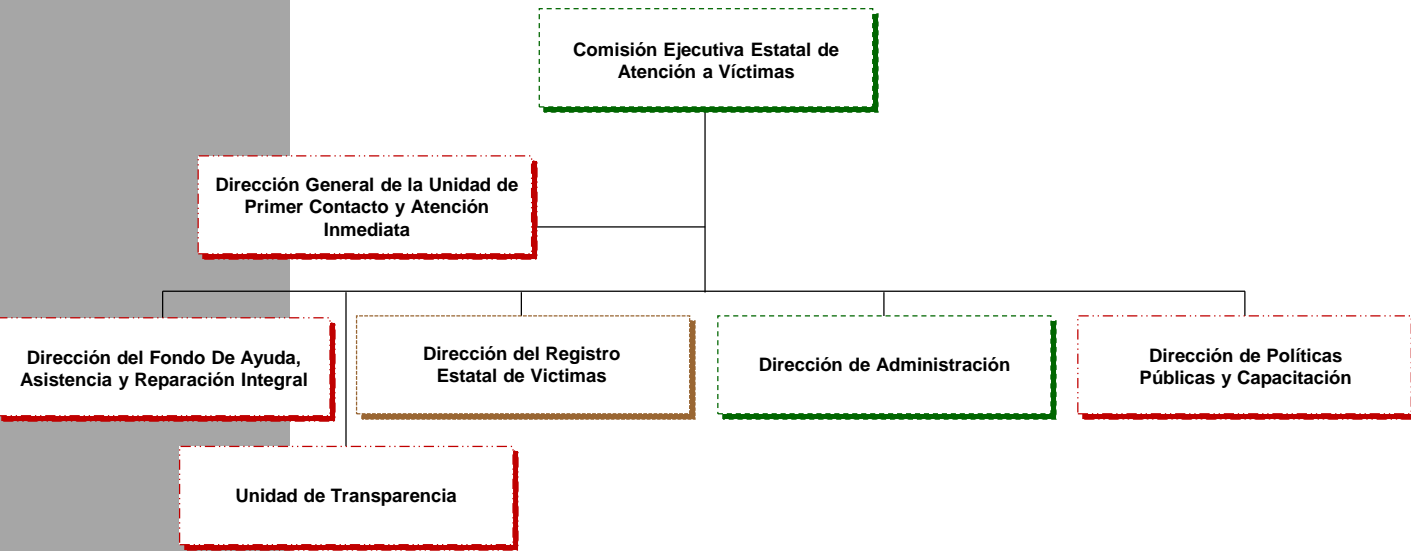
Comisión Ejecutiva Estatal de Atención a Víctimas

Dirección General de la Unidad de Primer Contacto y Atención Inmediata

Dirección del Fondo De Ayuda, Asistencia y Reparación Integral

Dirección del Registro Estatal de Victimas

Dirección de Administración

Dirección de Políticas Públicas y Capacitación

Unidad de Transparencia